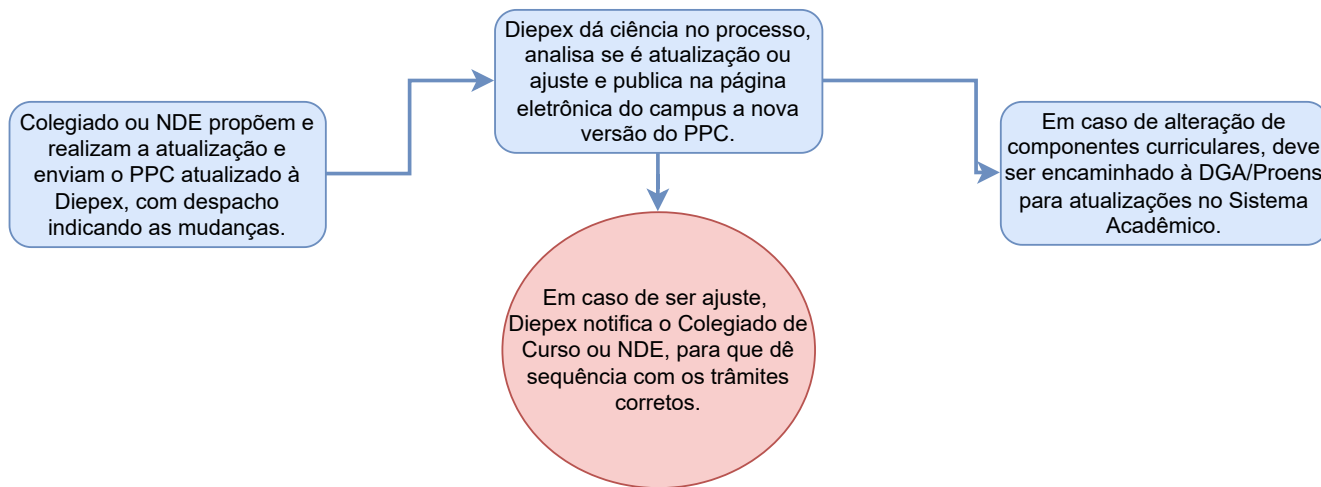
Colegiado ou NDE propõem e realizam a atualização e enviam o PPC atualizado à Diepex, com despacho indicando as mudanças.

Diepex dá ciência no processo, analisa se é atualização ou ajuste e publica na página eletrônica do campus a nova versão do PPC.

Em caso de alteração de componentes curriculares, deve ser encaminhado à DGA/Proens para atualizações no Sistema Acadêmico.

Em caso de ser ajuste, Diepex notifica o Colegiado de Curso ou NDE, para que dê sequência com os trâmites corretos.